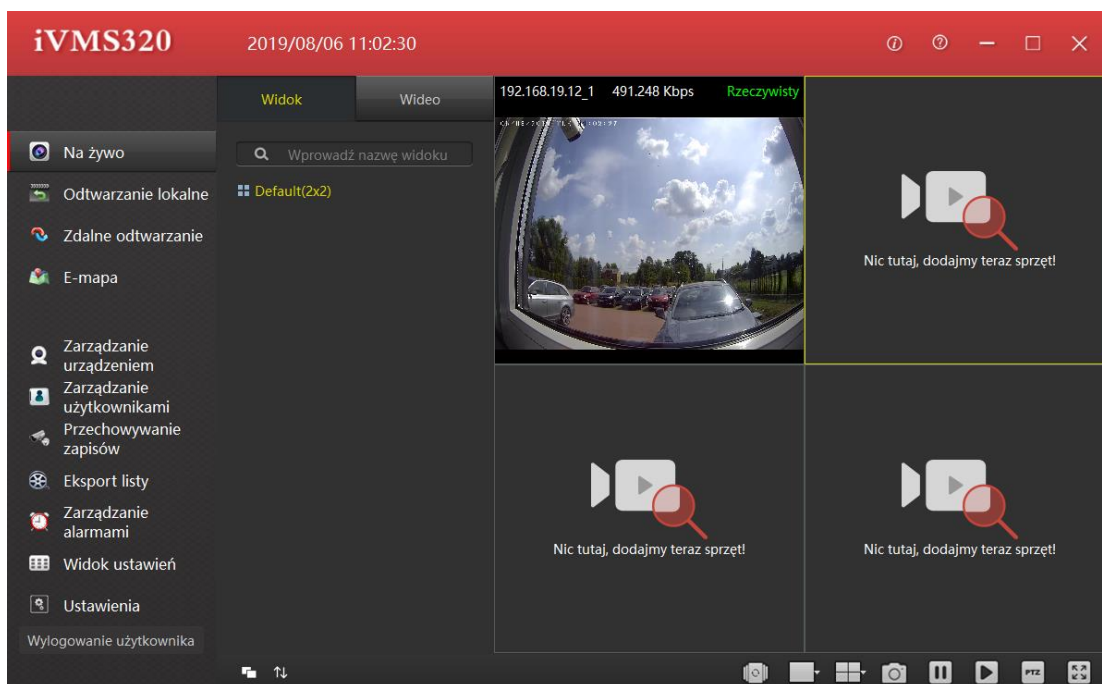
iVMS320 2019/08/06 11:02:30

Na żywo
Odtwarzanie lokalne
Zdalne odtwarzanie
E-mapa
Zarządzanie urządzeniem
Zarządzanie użytkownikami
Przechowywanie zapisów
Eksport listy
Zarządzanie alarmami
Widok ustawień
Ustawienia
Wylogowanie użytkownika

Widok
Wideo
Wprowadź nazwę widoku
Default(2x2)

192.168.19.12_1 491.248 Kbps Rzeczywisty

Nic tutaj, dodajmy teraz sprzęt!

Nic tutaj, dodajmy teraz sprzęt!

Nic tutaj, dodajmy teraz sprzęt!

PTZ